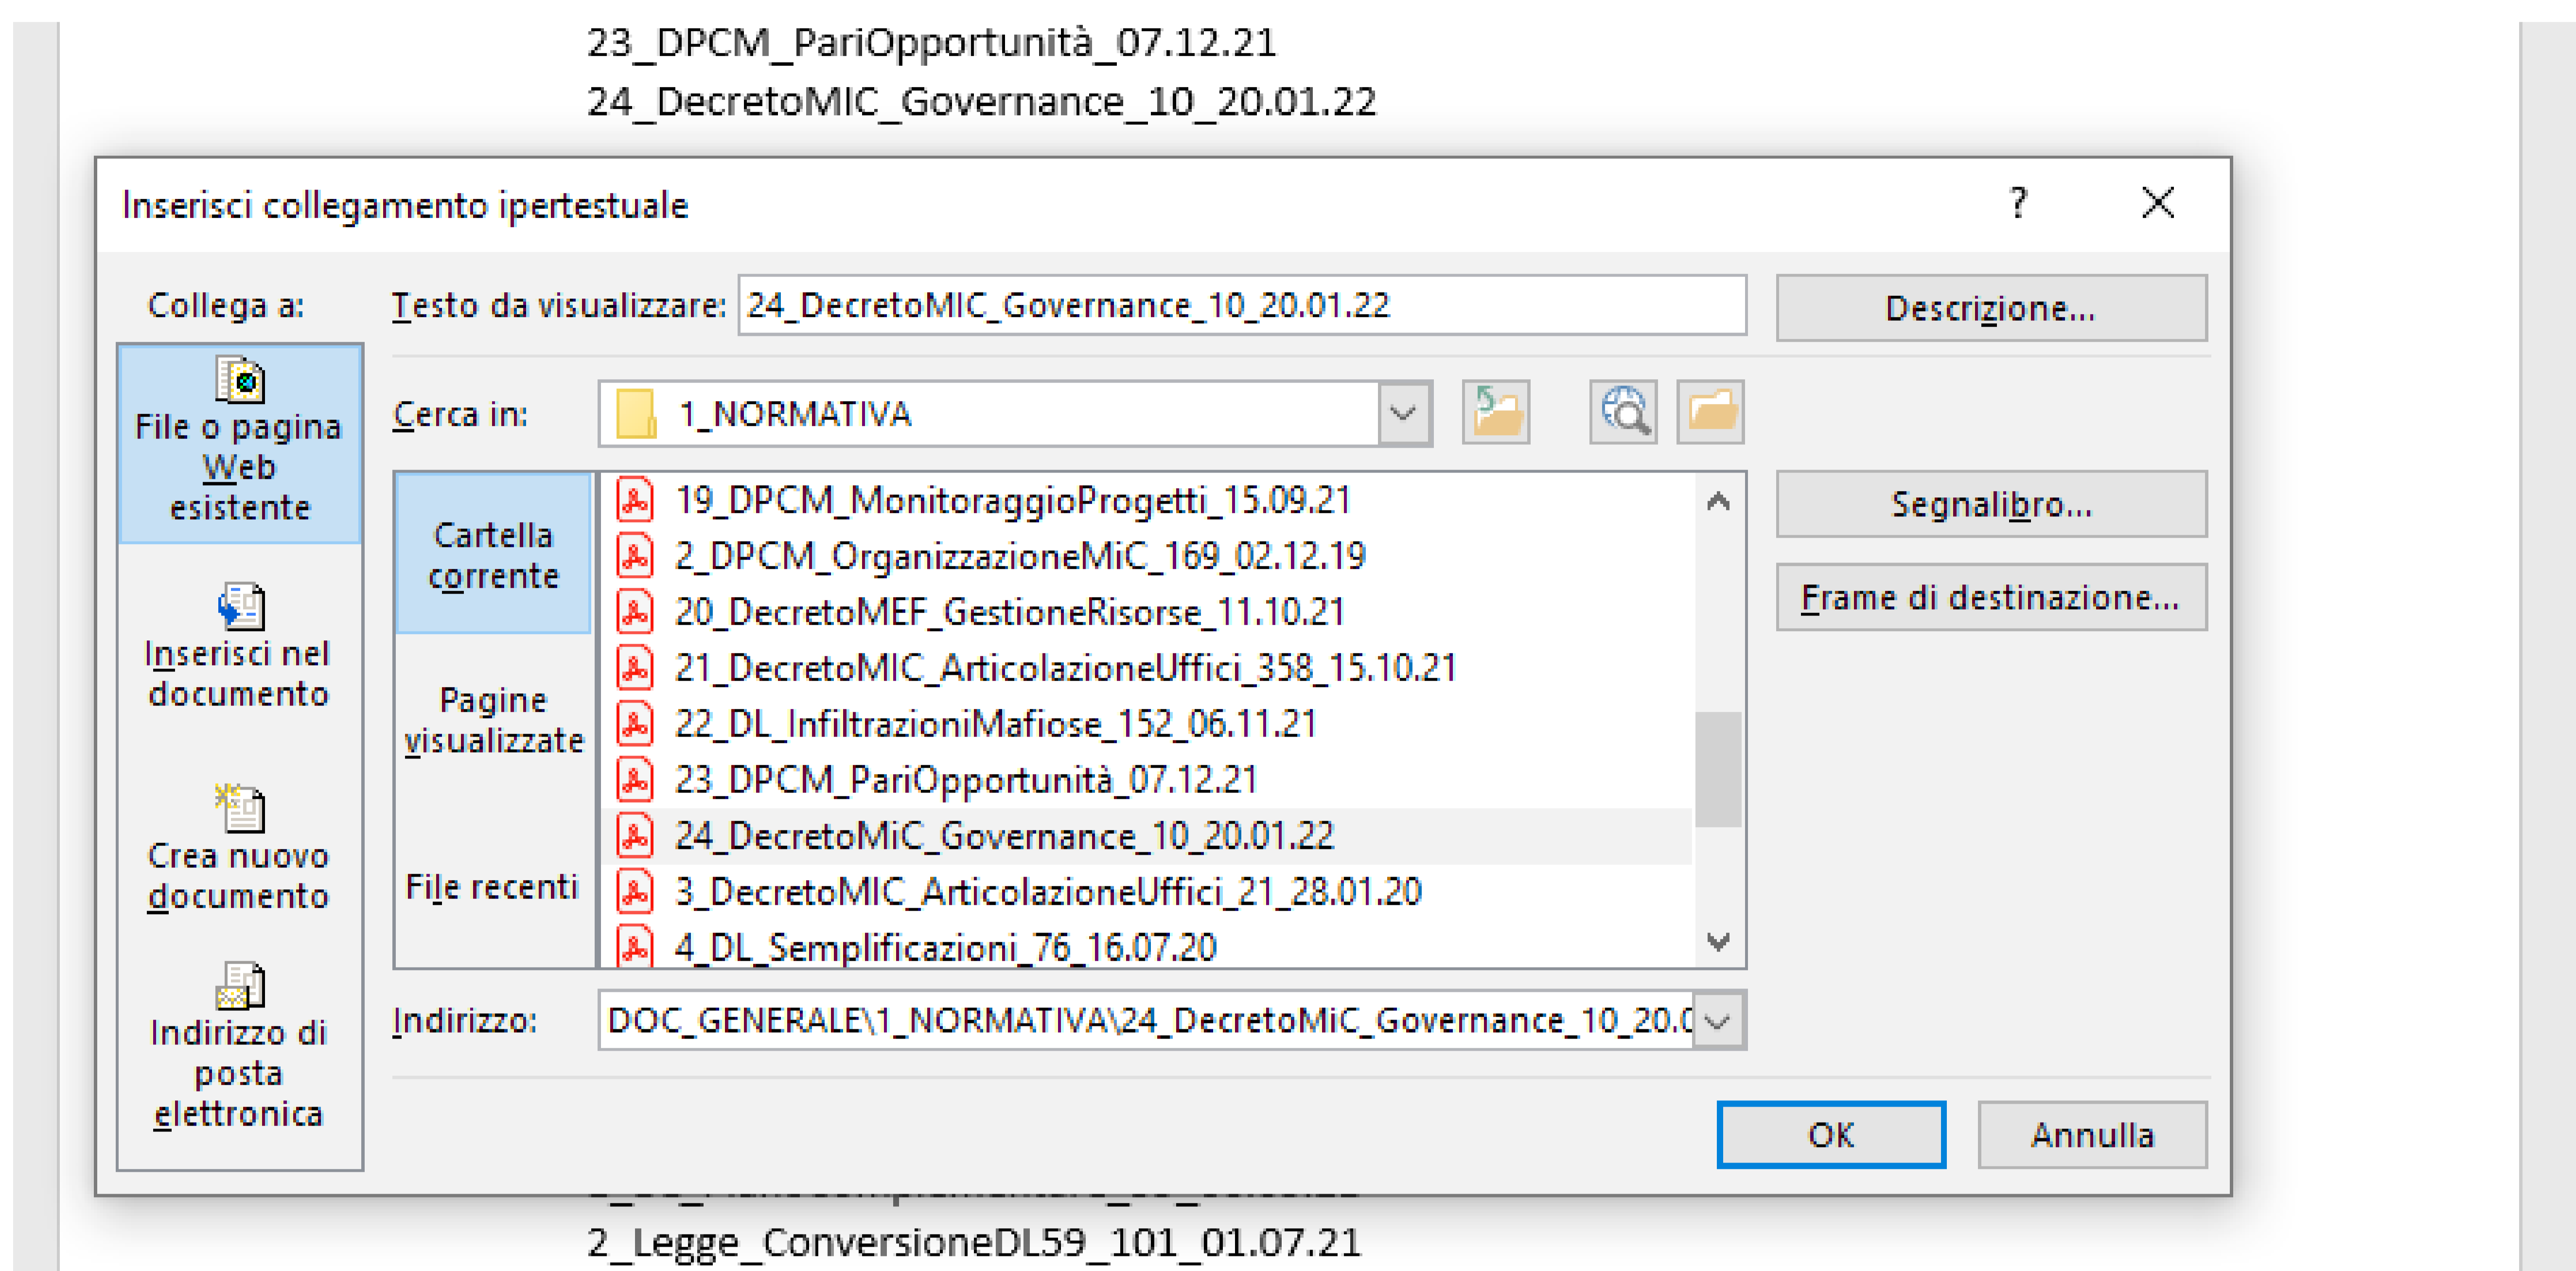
23_DPCM_PariOpportunità_07.12.21
24_DecretoMIC_Governance_10_20.01.22

Inserisci collegamento ipertestuale
?
X

Collega a:
File o pagina Web esistente
Inserisci nel documento
Crea nuovo documento
Indirizzo di posta elettronica

Testo da visualizzare: 24_DecretoMIC_Governance_10_20.01.22
Descrizione...

Cerca in: 1_NORMATIVA

Cartella corrente
Pagine visualizzate
File recenti

19_DPCM_MonitoraggioProgetti_15.09.21
2_DPCM_OrganizzazioneMiC_169_02.12.19
20_DecretoMEF_GestioneRisorse_11.10.21
21_DecretoMIC_ArticolazioneUffici_358_15.10.21
22_DL_InfiltrazioniMafiose_152_06.11.21
23_DPCM_PariOpportunità_07.12.21
24_DecretoMiC_Governance_10_20.01.22
3_DecretoMIC_ArticolazioneUffici_21_28.01.20
4_DL_Semplificazioni_76_16.07.20

Segnalibro...
Frame di destinazione...

Indirizzo: DOC_GENERALE\1_NORMATIVA\24_DecretoMiC_Governance_10_20.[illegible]

OK
Annulla

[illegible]
2_Legge_ConversioneDL59_101_01.07.21